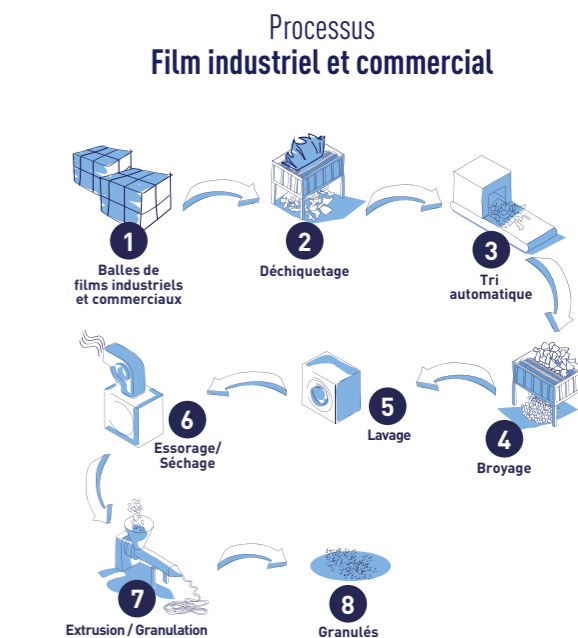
Processus
Film industriel et commercial

1
Balles de films industriels et commerciaux

2
Déchiquetage

3
Tri automatique

4
Broyage

5
Lavage

6
Essorage/ Séchage

7
Extrusion / Granulation

8
Granulés